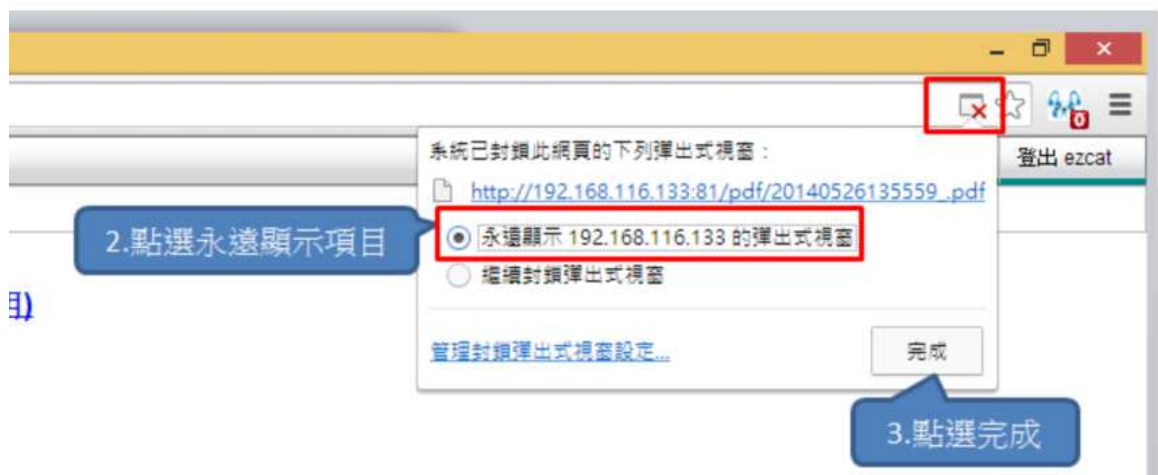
登出 ezcat

系統已封鎖此網頁的下列彈出式視窗：

http://192.168.116.133:81/pdf/20140526135559_.pdf

2.點選永遠顯示項目

永遠顯示 192.168.116.133 的彈出式視窗

繼續封鎖彈出式視窗

管理封鎖彈出式視窗設定...

完成

3.點選完成

0